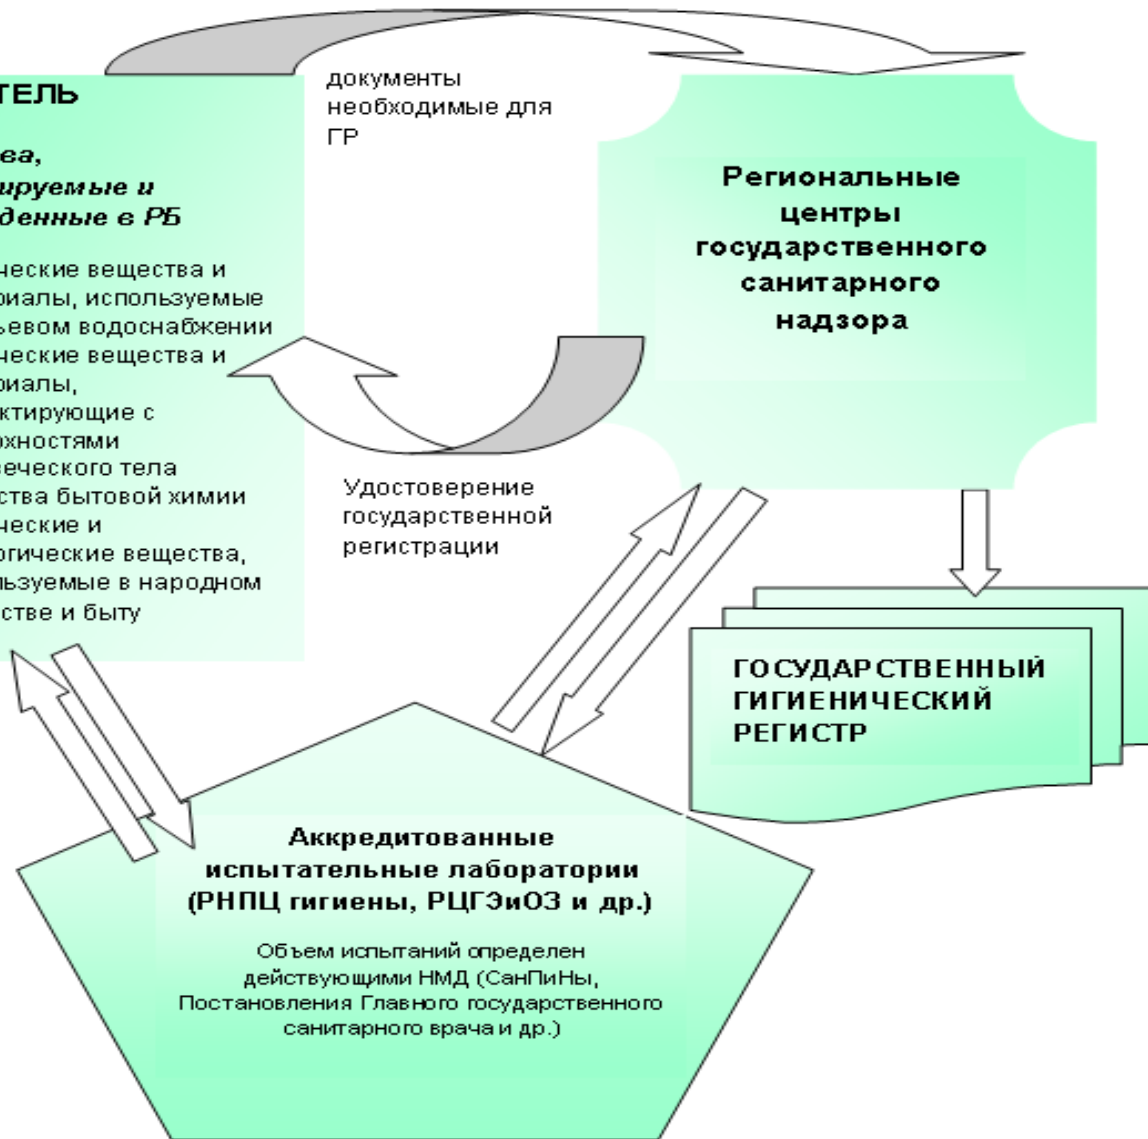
ТЕЛЬ

ва,
ируемые и
денные в РБ

ческие вещества и
иалы, используемые
евом водоснабжении
ческие вещества и
иалы,
ктирующие с
хностями
веческого тела
ства бытовой химии
ческие и
гические вещества,
льзуемые в народном
стве и быту

документы необходимые для ГР

Региональные центры государственного санитарного надзора

Удостоверение государственной регистрации

ГОСУДАРСТВЕННЫЙ ГИГИЕНИЧЕСКИЙ РЕГИСТР

Аккредитованные испытательные лаборатории (РНПЦ гигиены, РЦГЭиОЗ и др.)

Объем испытаний определен действующими НМД (СанПиНы, Постановления Главного государственного санитарного врача и др.)